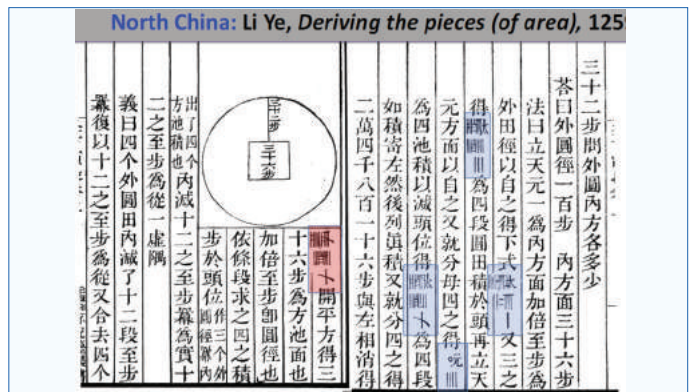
North China: Li Ye, Deriving the pieces (of area), 125

三十二步問外圓內方各多少

荅曰外圓徑一百步 內方面三十六步

法曰立天元一為內方面加倍至步為

外田徑以自之得下式 又三之

得 為四段圓田積於頭再立天

元方面以自之又就分母四之得

為四池積以減頭位得 為四段

如積寄左然後列眞積又就分四之得

二萬四千八百一十六步與左相消得

開平方得三

十六步為方池面也

加倍至步即圓徑也

依條段求之四之積

步於頭位倍至步

出四个方池積也

內減十二之至步冪

義曰四个外圓田內減了十二段至步

二之至步為從一虛隅

冪復以十二之至步為從又合去四个

三十六步

三十六步